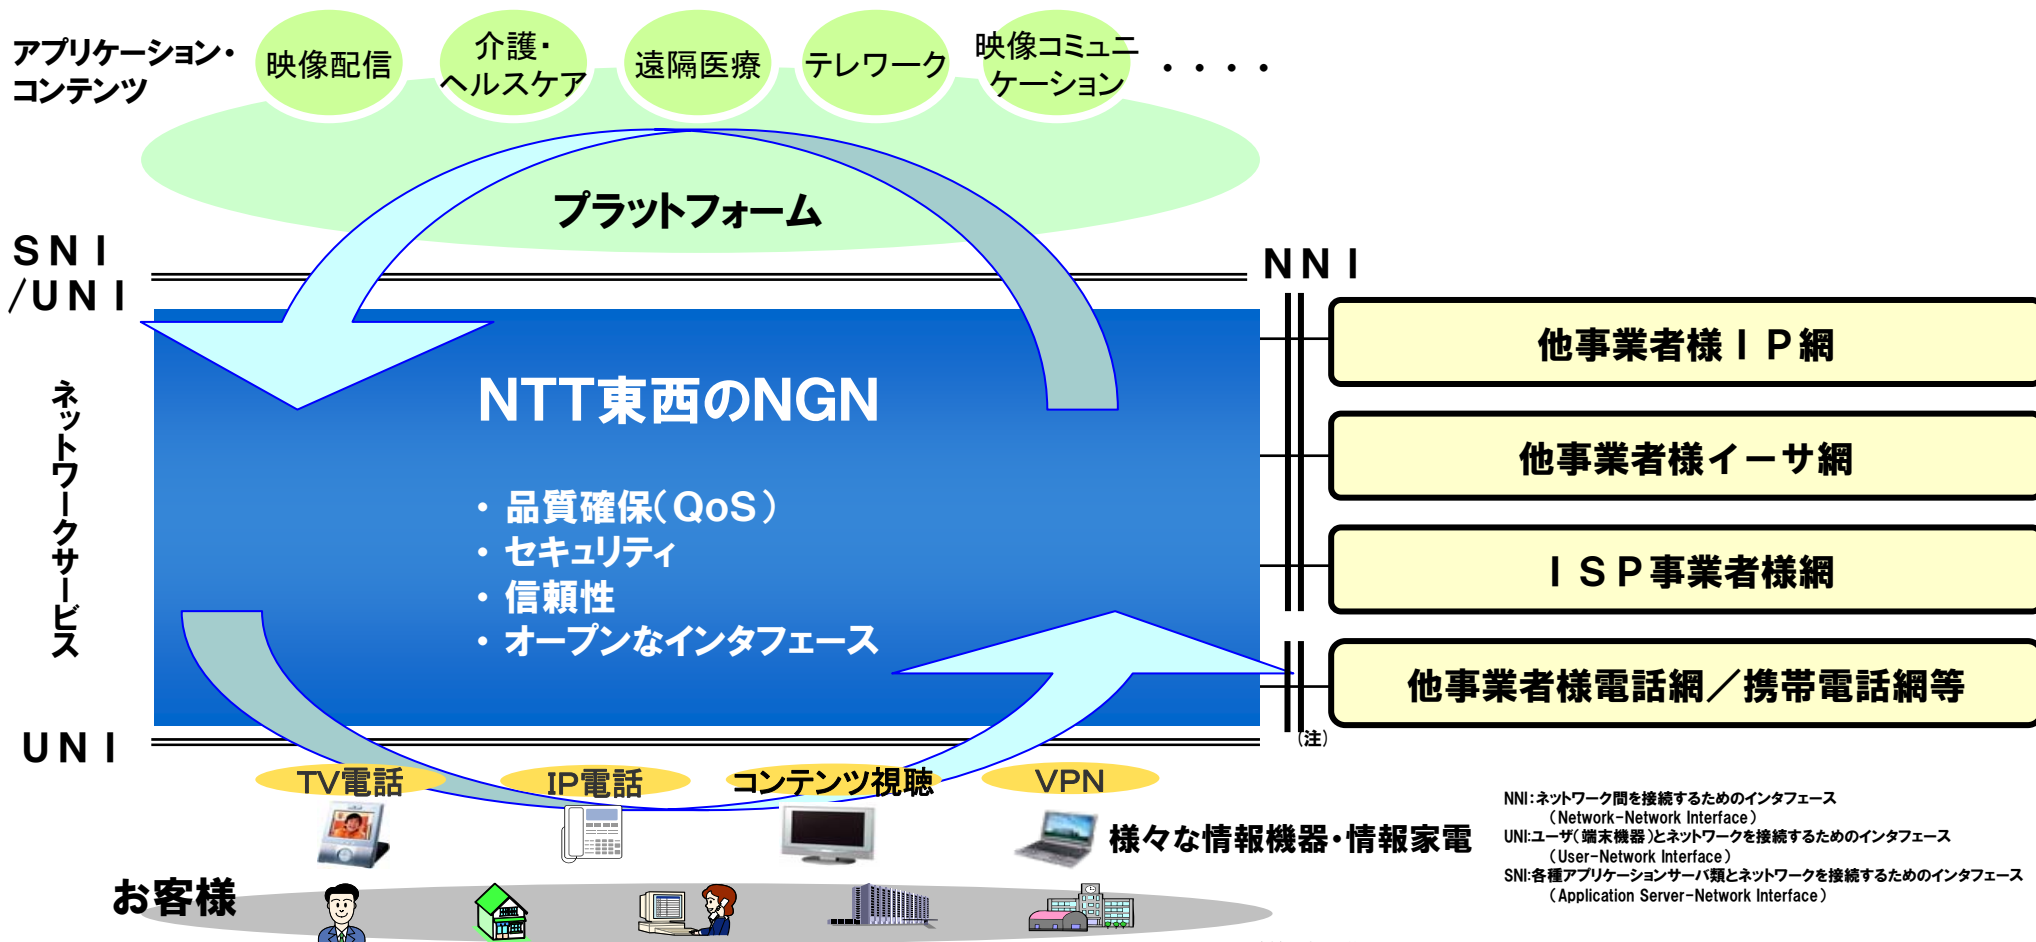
アプリケーション・コンテンツ

映像配信

介護・ヘルスケア

遠隔医療

テレワーク

映像コミュニケーション

・・・・

プラットフォーム

SNI /UNI

NNI

ネットワークサービス

NTT東西のNGN

・品質確保(QoS)
・セキュリティ
・信頼性
・オープンなインタフェース

他事業者様IP網

他事業者様イーサ網

ISP事業者様網

他事業者様電話網/携帯電話網等

(注)

UNI

TV電話

IP電話

コンテンツ視聴

VPN

様々な情報機器・情報家電

お客様

NNI:ネットワーク間を接続するためのインタフェース
(Network-Network Interface)
UNI:ユーザ(端末機器)とネットワークを接続するためのインタフェース
(User-Network Interface)
SNI:各種アプリケーションサーバ類とネットワークを接続するためのインタフェース
(Application Server-Network Interface)